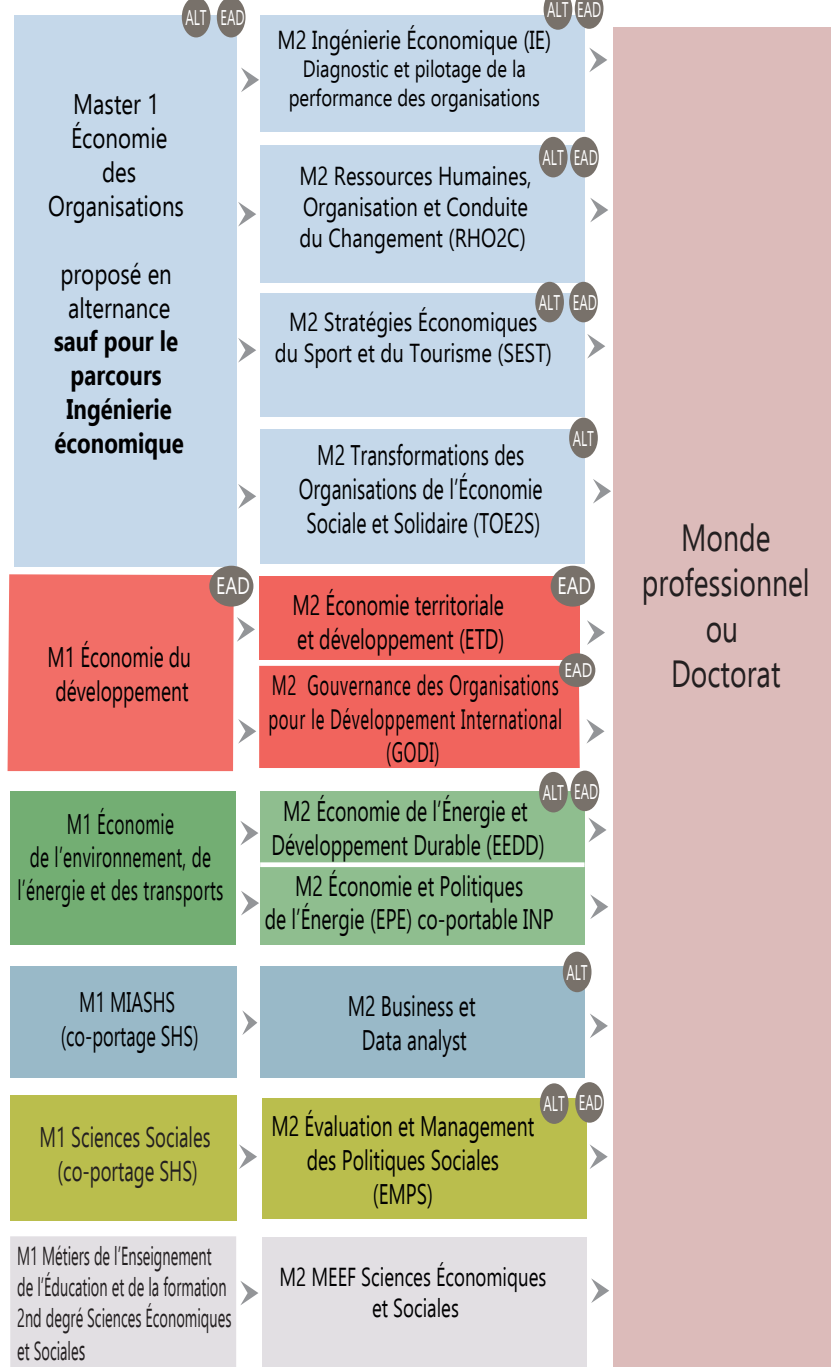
ALT EAD

Master 1 Économie des Organisations

proposé en alternance **sauf pour le parcours Ingénierie économique**

ALT EAD

M2 Ingénierie Économique (IE) Diagnostic et pilotage de la performance des organisations

ALT EAD

M2 Ressources Humaines, Organisation et Conduite du Changement (RHO2C)

ALT EAD

M2 Stratégies Économiques du Sport et du Tourisme (SEST)

ALT

M2 Transformations des Organisations de l'Économie Sociale et Solidaire (TOE2S)

EAD

M1 Économie du développement

EAD

M2 Économie territoriale et développement (ETD)

EAD

M2 Gouvernance des Organisations pour le Développement International (GODI)

M1 Économie de l'environnement, de l'énergie et des transports

ALT EAD

M2 Économie de l'Énergie et Développement Durable (EEDD)

M2 Économie et Politiques de l'Énergie (EPE) co-portable INP

M1 MIASHS (co-portage SHS)

ALT

M2 Business et Data analyst

M1 Sciences Sociales (co-portage SHS)

ALT EAD

M2 Évaluation et Management des Politiques Sociales (EMPS)

M1 Métiers de l'Enseignement de l'Éducation et de la formation 2nd degré Sciences Économiques et Sociales

M2 MEEF Sciences Économiques et Sociales

Monde professionnel ou Doctorat